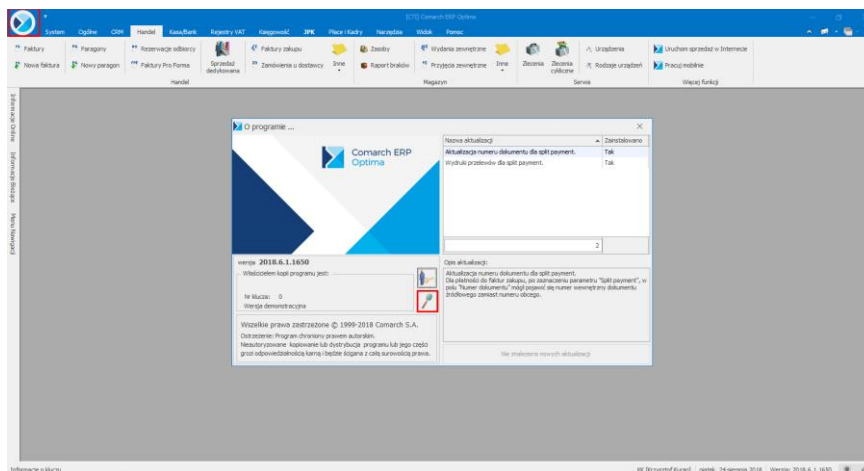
[CT] Comarch ERP Optima

System Ogólne CRM Handel Kasa/Bank Rejestry VAT Księgowość JPK Płace i Kadry Narzędzia Widok Pomoc

Faktury
Nowa faktura
Paragony
Nowy paragon
Rezerwacje odbiorcy
Faktury Pro Forma
Sprzedaż dedykowana
Faktury zakupu
Zamówienia u dostawcy
Inne
Handel
Zasoby
Raport braków
Wydania zewnętrzne
Przyjęcia zewnętrzne
Inne
Magazyn
Zlecenia
Zlecenia cykliczne
Urządzenia
Rodzaje urządzeń
Serwis
Uruchom sprzedaż w Internecie
Pracuj mobilnie
Wiecej funkcji

Informacje Online
Informacje Bieżące
Menu Nawigacji

O programie ...

Comarch ERP Optima

wersja 2018.6.1.1650
Właścicielem kopii programu jest:
Nr klucza: 0
Wersja demonstracyjna

Wszelkie prawa zastrzeżone © 1999-2018 Comarch S.A.
Ostrzeżenie: Program chroniony prawem autorskim.
Nieautoryzowane kopiowanie lub dystrybucja programu lub jego części grozi odpowiedzialnością karną i będzie ścigana z całą surowością prawa.

| Nazwa aktualizacji | Zainstalowano |
|---|---|
| Aktualizacja numeru dokumentu dla split payment. | Tak |
| Wydruki przelewów dla split payment. | Tak |

2

Opis aktualizacji:
Aktualizacja numeru dokumentu dla split payment.
Dla płatności do faktur zakupu, po zaznaczeniu parametru "Split payment", w polu "Numer dokumentu" mógł pojawić się numer wewnętrzny dokumentu źródłowego zamiast numeru obcego.

Nie znaleziono nowych aktualizacji

Informacje o kluczu
KK [Krzysztof Kucza] piątek, 24 sierpnia 2018 Wersja: 2018.6.1.1650